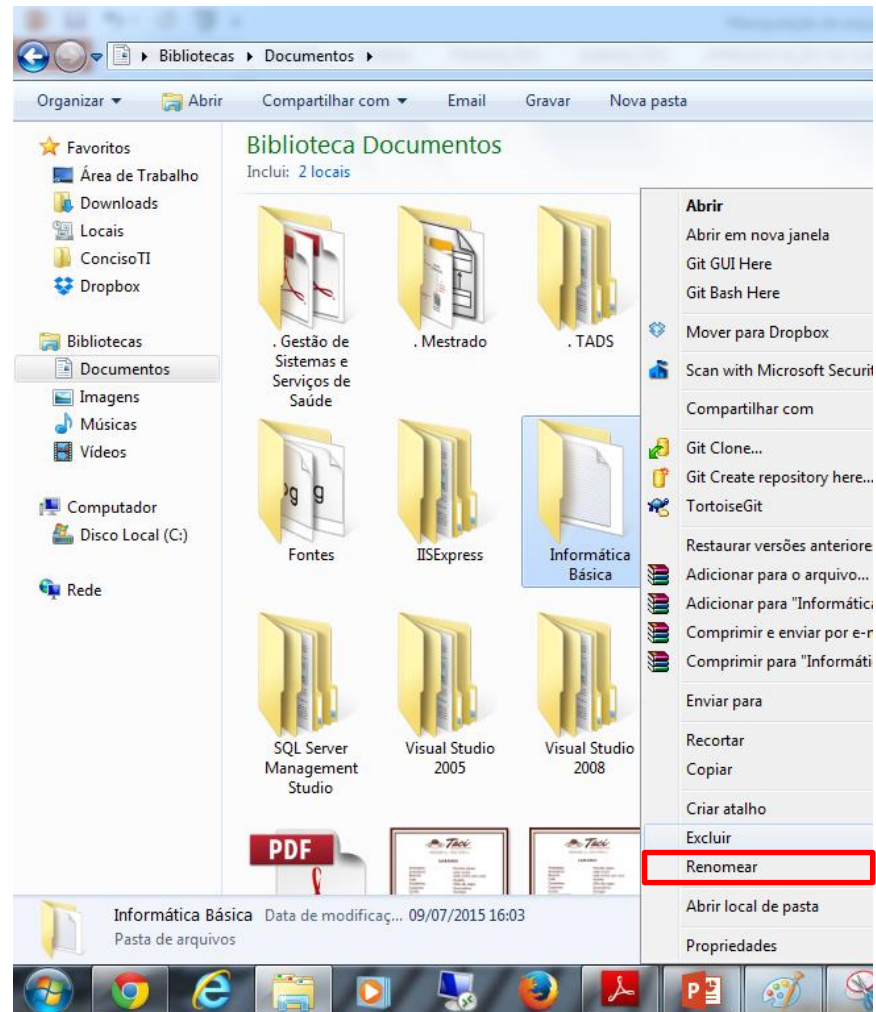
Bibliotecas ▸ Documentos ▸

Organizar ▾ Abrir Compartilhar com ▾ Email Gravar Nova pasta

Favoritos
Área de Trabalho
Downloads
Locais
ConcisoTI
Dropbox

Bibliotecas
Documentos
Imagens
Músicas
Vídeos

Computador
Disco Local (C:)

Rede

Biblioteca Documentos
Inclui: 2 locais

. Gestão de Sistemas e Serviços de Saúde
. Mestrado
. TADS
Fontes
IISExpress
Informática Básica
SQL Server Management Studio
Visual Studio 2005
Visual Studio 2008

PDF

Abrir
Abrir em nova janela
Git GUI Here
Git Bash Here
Mover para Dropbox
Scan with Microsoft Securit
Compartilhar com
Git Clone...
Git Create repository here...
TortoiseGit
Restaurar versões anteriore
Adicionar para o arquivo...
Adicionar para "Informática
Comprimir e enviar por e-
Comprimir para "Informáti
Enviar para
Recortar
Copiar
Criar atalho
Excluir
Renomear
Abrir local de pasta
Propriedades

Informática Básica Data de modificaç... 09/07/2015 16:03
Pasta de arquivos